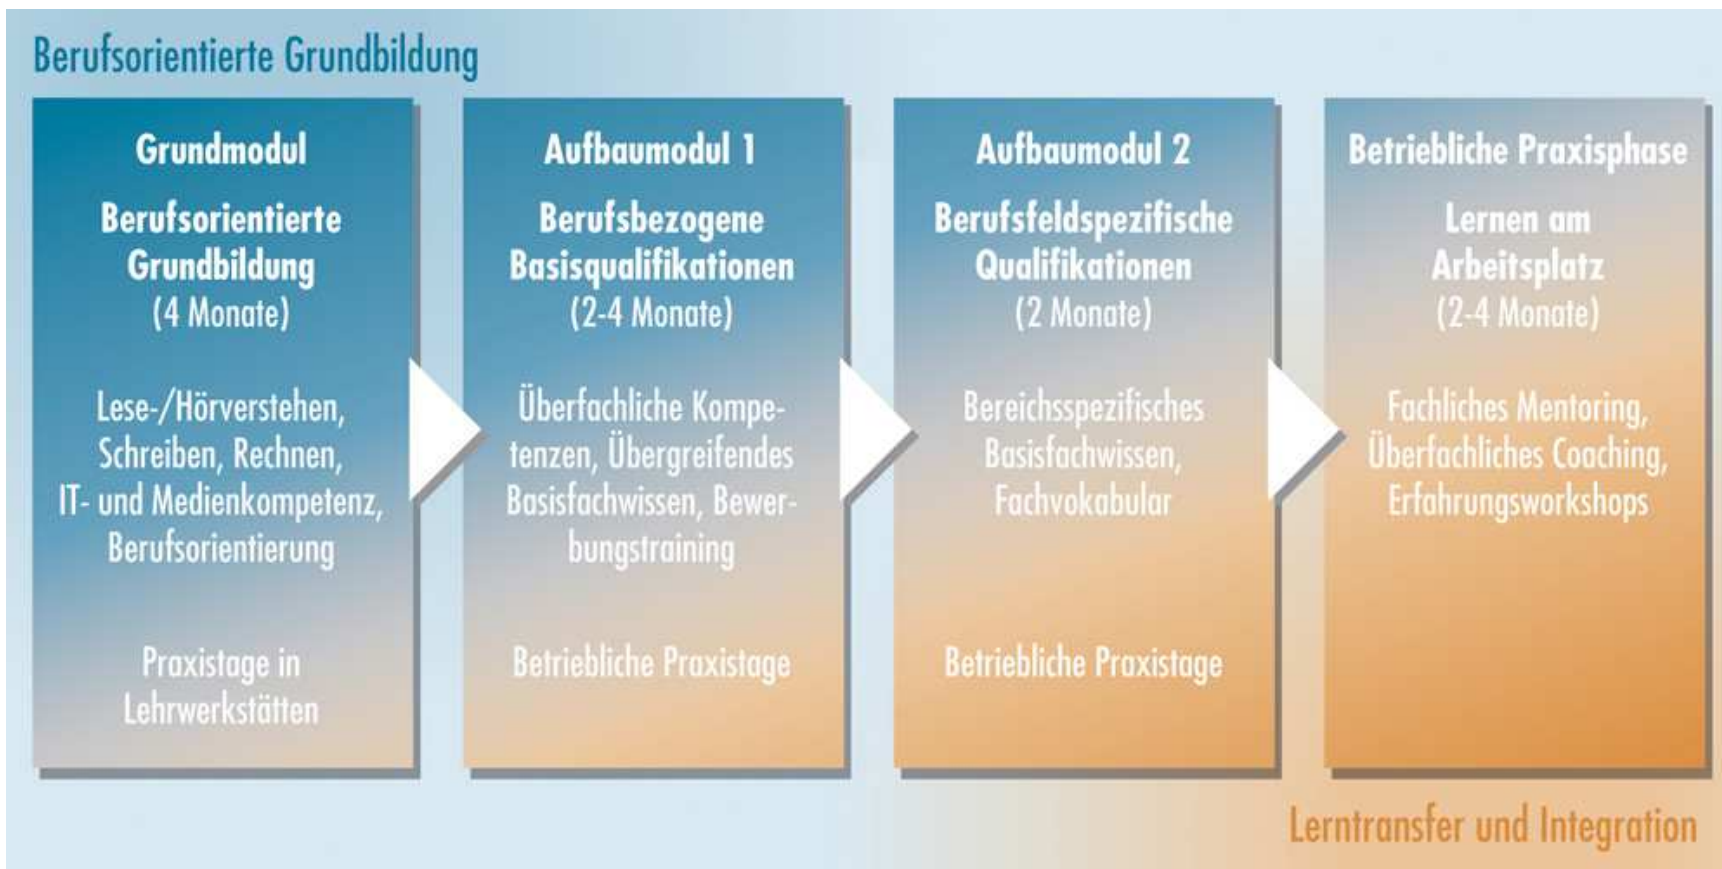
Berufsorientierte Grundbildung

Grundmodul

Berufsorientierte Grundbildung (4 Monate)

Lese-/Hörverstehen, Schreiben, Rechnen, IT- und Medienkompetenz, Berufsorientierung

Praxistage in Lehrwerkstätten

Aufbaumodul 1

Berufsbezogene Basisqualifikationen (2-4 Monate)

Überfachliche Kompetenzen, Übergreifendes Basisfachwissen, Bewerbungstraining

Betriebliche Praxistage

Aufbaumodul 2

Berufsfeldspezifische Qualifikationen (2 Monate)

Bereichsspezifisches Basisfachwissen, Fachvokabular

Betriebliche Praxistage

Betriebliche Praxisphase

Lernen am Arbeitsplatz (2-4 Monate)

Fachliches Mentoring, Überfachliches Coaching, Erfahrungsworkshops

Lerntransfer und Integration